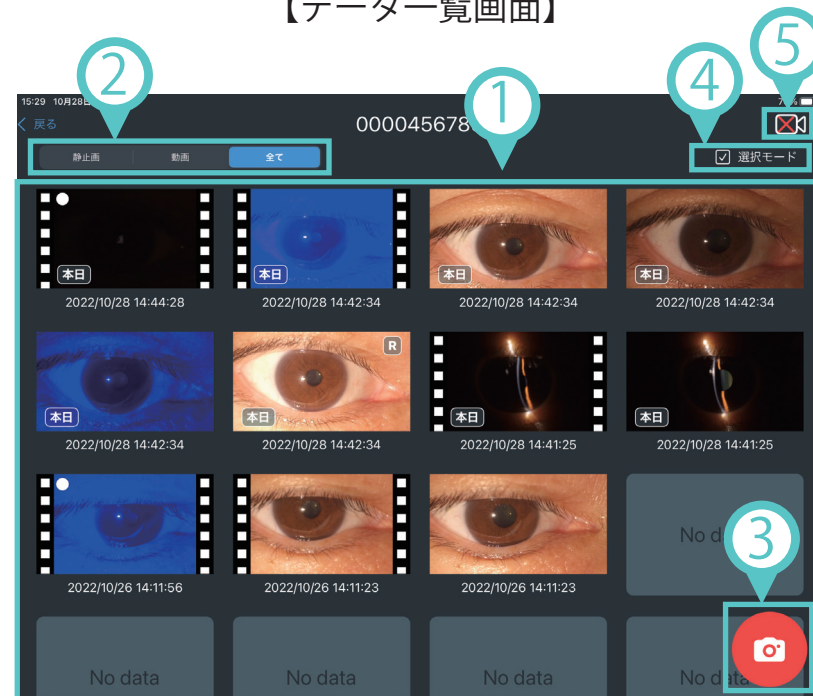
【データ一覧画面】

2

1

4

5

15:29 10月28日

< 戻る

00004567

静止画 | 動画 | 全て

☑ 選択モード

本日
2022/10/28 14:44:28

本日
2022/10/28 14:42:34

本日
2022/10/28 14:42:34

本日
2022/10/28 14:42:34

本日
2022/10/28 14:42:34

R
本日
2022/10/28 14:42:34

本日
2022/10/28 14:41:25

本日
2022/10/28 14:41:25

2022/10/26 14:11:56

2022/10/26 14:11:23

2022/10/26 14:11:23

No da

3

No data

No data

No data

No da